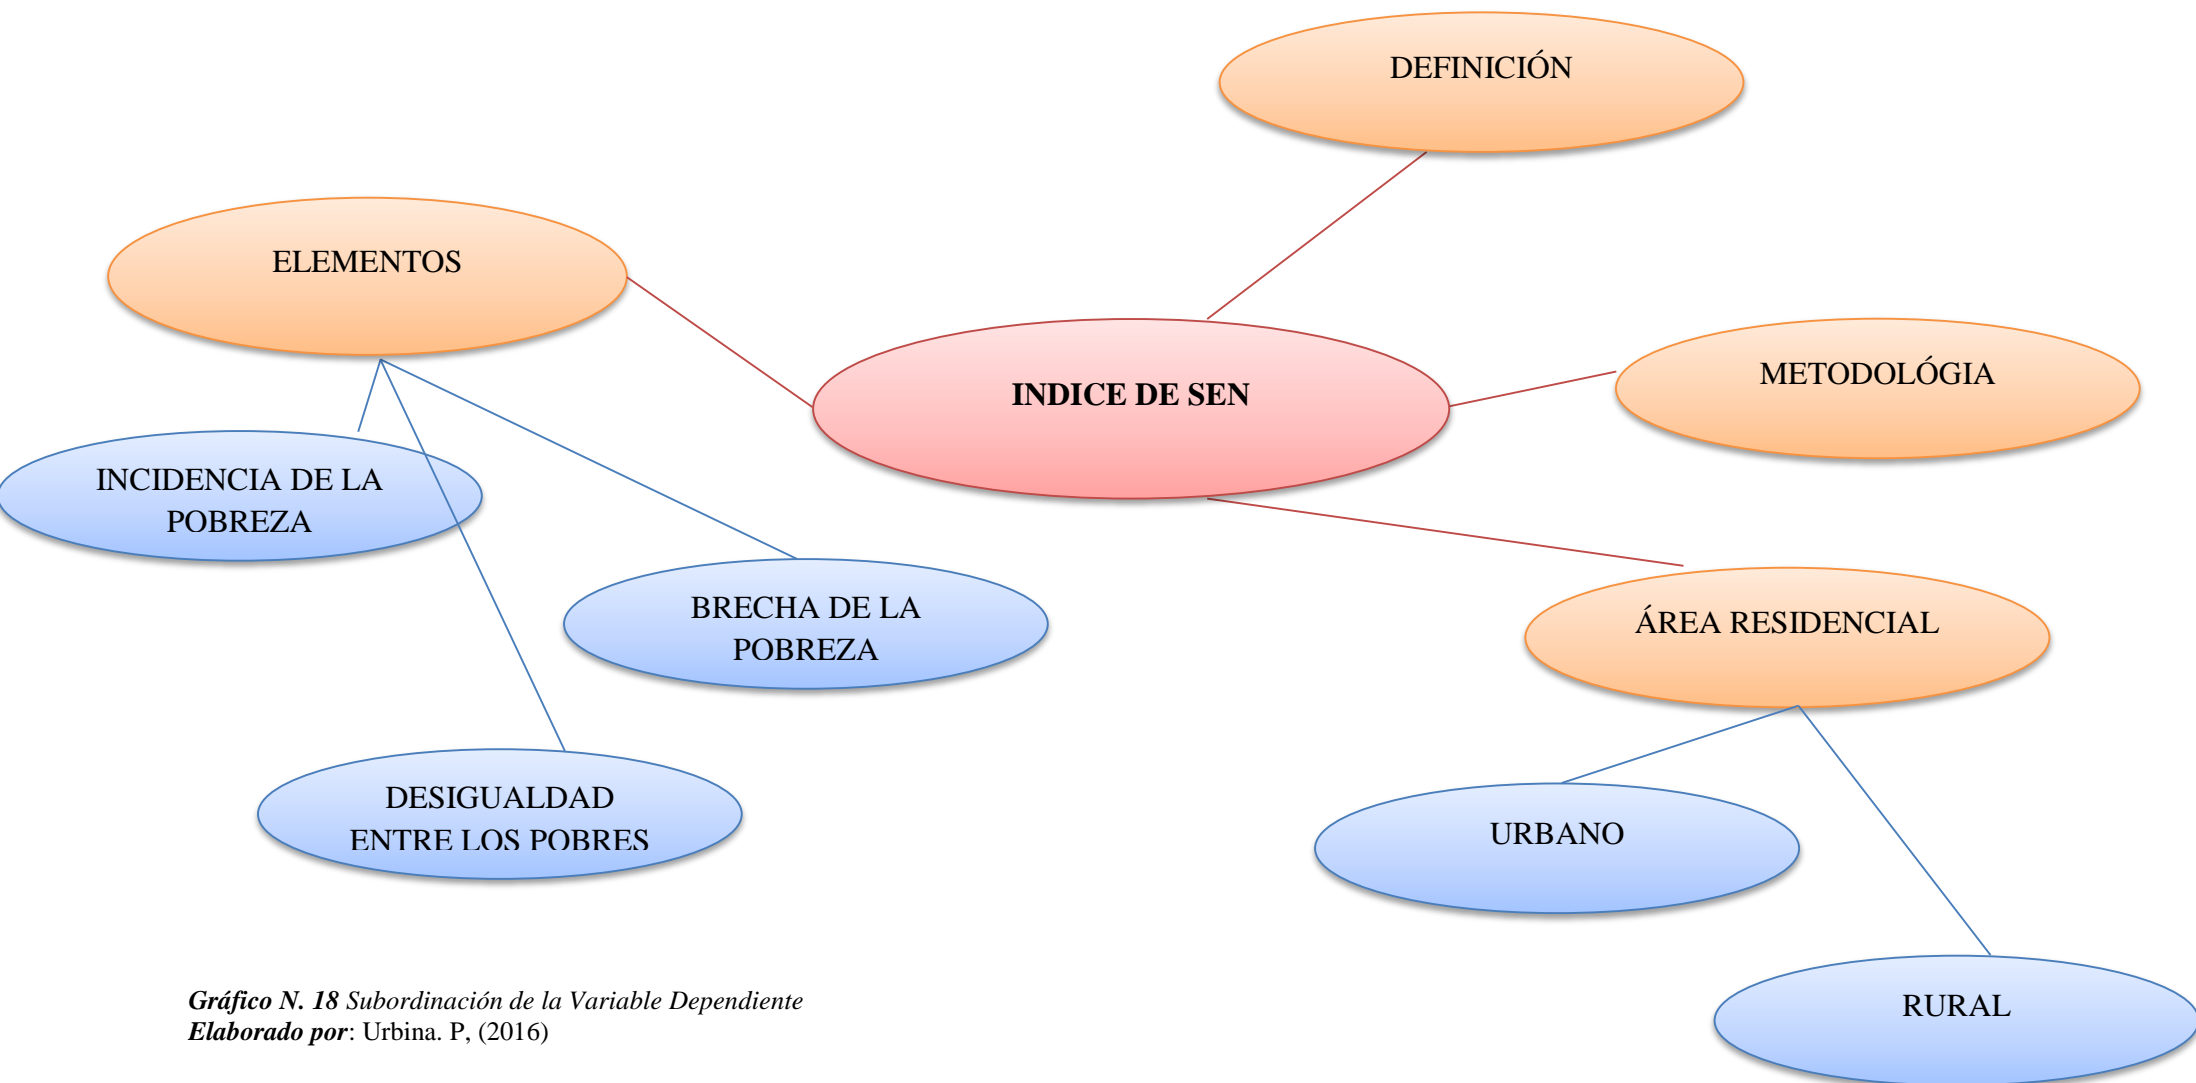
DEFINICIÓN

ELEMENTOS

INDICE DE SEN

METODOLÓGIA

INCIDENCIA DE LA POBREZA

BRECHA DE LA POBREZA

ÁREA RESIDENCIAL

DESIGUALDAD ENTRE LOS POBRES

URBANO

RURAL

*Gráfico N. 18* *Subordinación de la Variable Dependiente*
*Elaborado por*: Urbina. P, (2016)